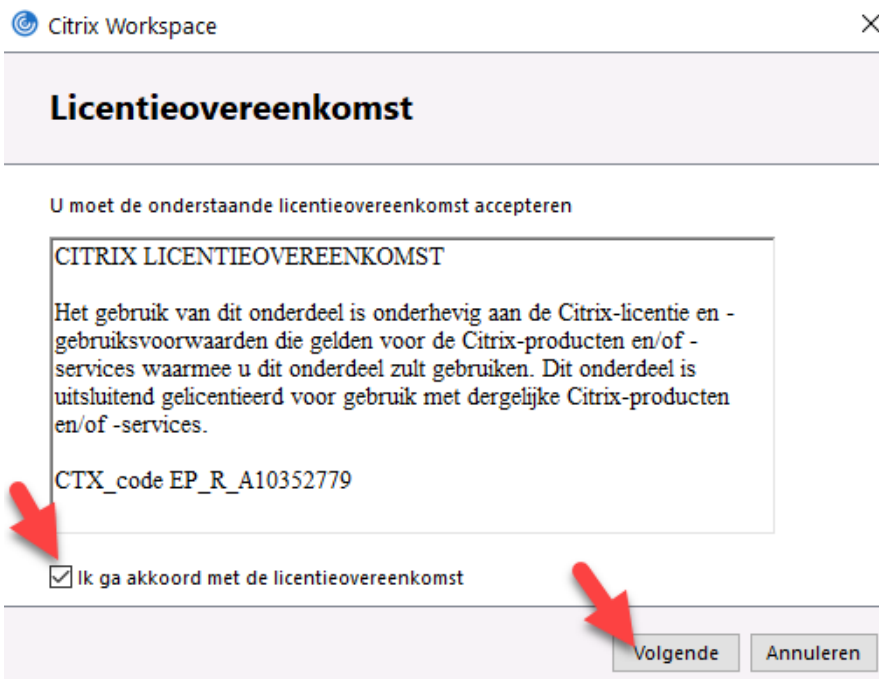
Citrix Workspace

Licentieovereenkomst

U moet de onderstaande licentieovereenkomst accepteren

CITRIX LICENTIEOVEREENKOMST

Het gebruik van dit onderdeel is onderhevig aan de Citrix-licentie en -gebruiksvoorwaarden die gelden voor de Citrix-producten en/of -services waarmee u dit onderdeel zult gebruiken. Dit onderdeel is uitsluitend gelicentieerd voor gebruik met dergelijke Citrix-producten en/of -services.

CTX_code EP_R_A10352779

Ik ga akkoord met de licentieovereenkomst

Volgende Annuleren